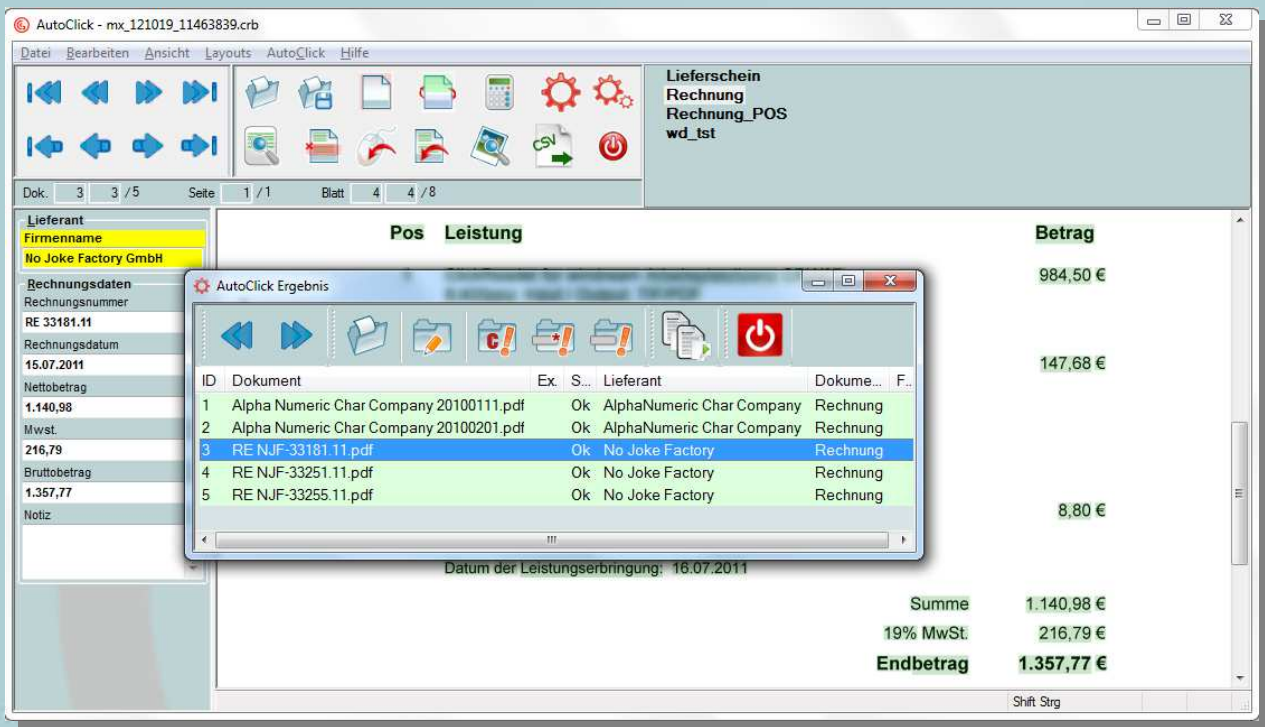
AutoClick - mx_121019_11463839.crb

Datei Bearbeiten Ansicht Layouts AutoClick Hilfe

Lieferschein
Rechnung
Rechnung_POS
wd_tst

Dok. 3 3 /5 Seite 1 /1 Blatt 4 4 /8

Lieferant
Firmenname
No Joke Factory GmbH

Rechnungsdaten
Rechnungsnummer
RE 33181.11
Rechnungsdatum
15.07.2011
Nettobetrag
1.140,98
Mwst.
216,79
Bruttobetrag
1.357,77
Notiz

Pos Leistung Betrag

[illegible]

984,50 €

147,68 €

8,80 €

Datum der Leistungserbringung: 16.07.2011

Summe 1.140,98 €
19% MwSt. 216,79 €
Endbetrag 1.357,77 €

Shift Strg

AutoClick Ergebnis

| ID | Dokument | Ex. | S... | Lieferant | Dokume... | F.. |
|---|---|---|---|---|---|---|
| 1 | Alpha Numeric Char Company 20100111.pdf | | Ok | AlphaNumeric Char Company | Rechnung | |
| 2 | Alpha Numeric Char Company 20100201.pdf | | Ok | AlphaNumeric Char Company | Rechnung | |
| 3 | RE NJF-33181.11.pdf | | Ok | No Joke Factory | Rechnung | |
| 4 | RE NJF-33251.11.pdf | | Ok | No Joke Factory | Rechnung | |
| 5 | RE NJF-33255.11.pdf | | Ok | No Joke Factory | Rechnung | |